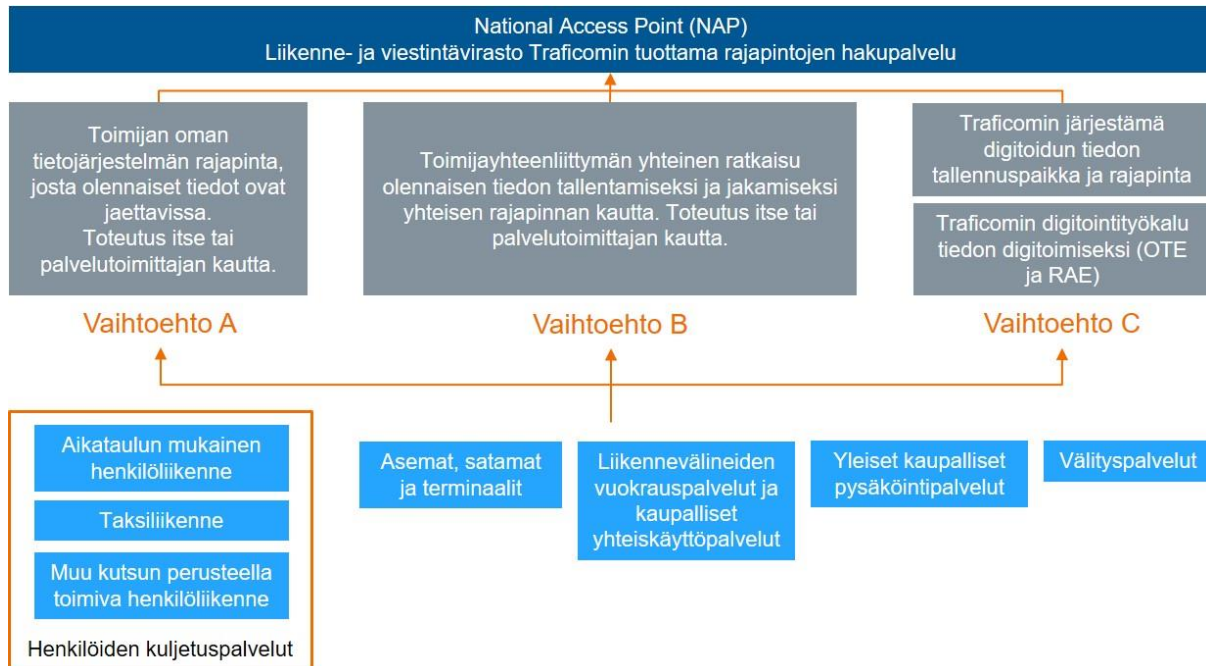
National Access Point (NAP)
Liikenne- ja viestintävirasto Traficomin tuottama rajapintojen hakupalvelu

Toimijan oman tietojärjestelmän rajapinta, josta olennaiset tiedot ovat jaettavissa. Toteutus itse tai palvelutoimittajan kautta.

Toimijayhteenliittymän yhteinen ratkaisu olennaisen tiedon tallentamiseksi ja jakamiseksi yhteisen rajapinnan kautta. Toteutus itse tai palvelutoimittajan kautta.

Traficomin järjestämä digitoidun tiedon tallennuspaikka ja rajapinta

Traficomin digitointityökalu tiedon digitoimiseksi (OTE ja RAE)

Vaihtoehto A

Vaihtoehto B

Vaihtoehto C

Aikataulun mukainen henkilöliikenne

Taksiliikenne

Muu kutsun perusteella toimiva henkilöliikenne

Henkilöiden kuljetuspalvelut

Asemat, satamat ja terminaalit

Liikennevälineiden vuokrauspalvelut ja kaupalliset yhteiskäyttöpalvelut

Yleiset kaupalliset pysäköintipalvelut

Välityspalvelut